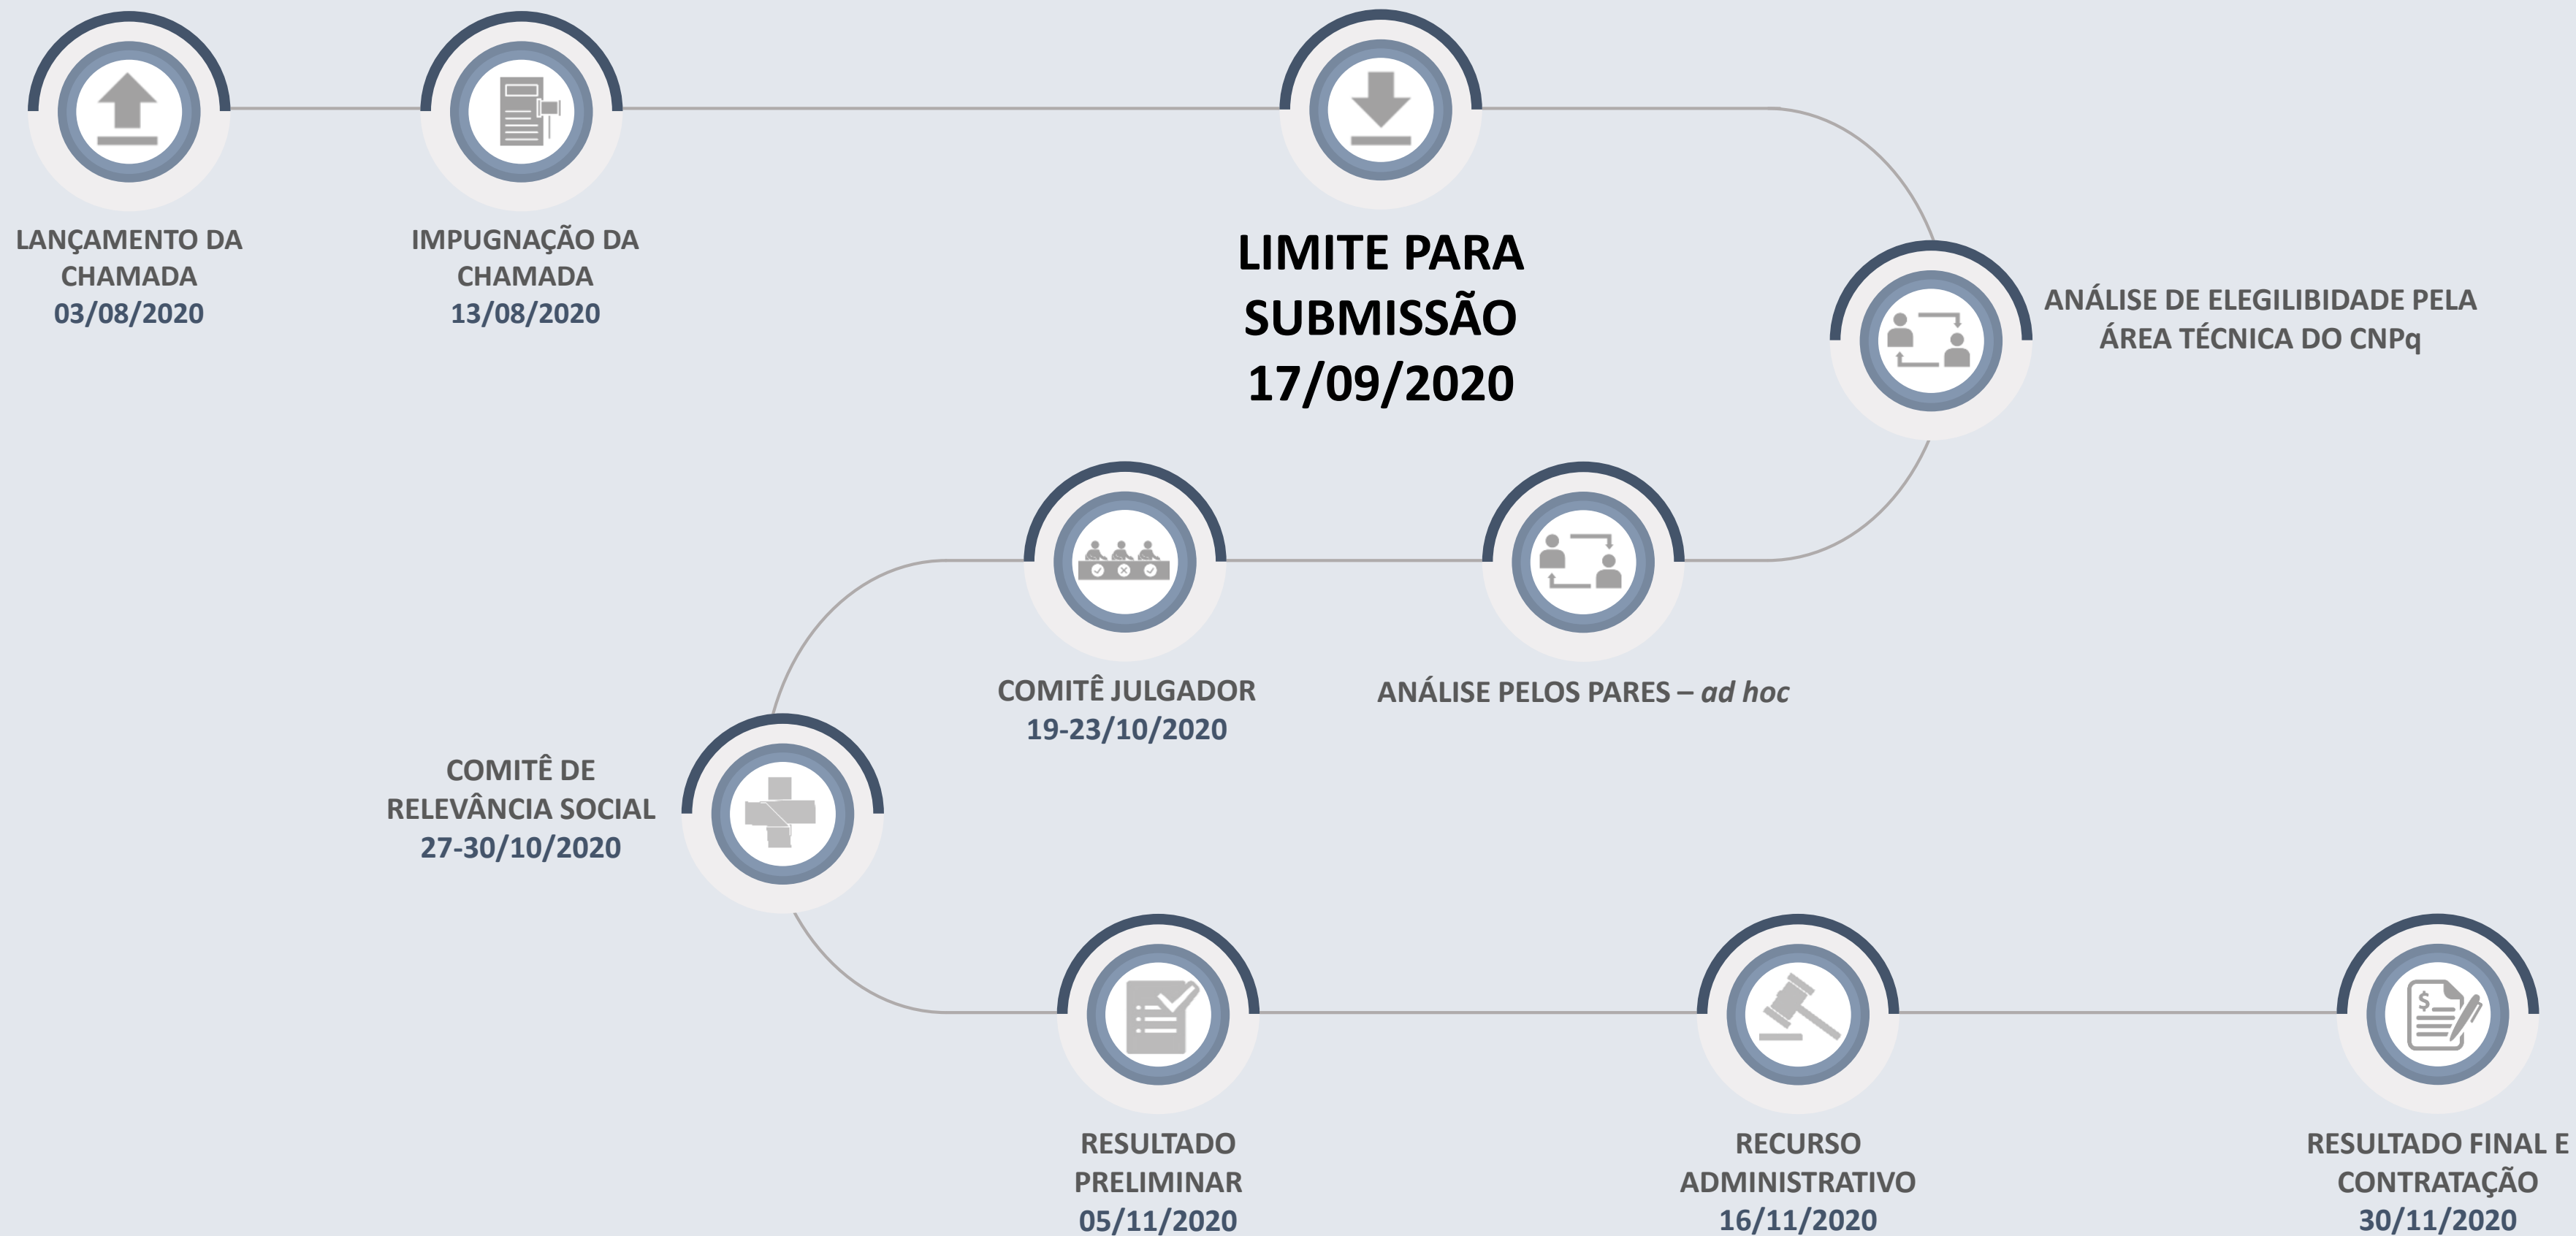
LANÇAMENTO DA CHAMADA
03/08/2020

IMPUGNAÇÃO DA CHAMADA
13/08/2020

LIMITE PARA SUBMISSÃO
17/09/2020

ANÁLISE DE ELEGILIBIDADE PELA ÁREA TÉCNICA DO CNPq

ANÁLISE PELOS PARES – ad hoc

COMITÊ JULGADOR
19-23/10/2020

COMITÊ DE RELEVÂNCIA SOCIAL
27-30/10/2020

RESULTADO PRELIMINAR
05/11/2020

RECURSO ADMINISTRATIVO
16/11/2020

RESULTADO FINAL E CONTRATAÇÃO
30/11/2020